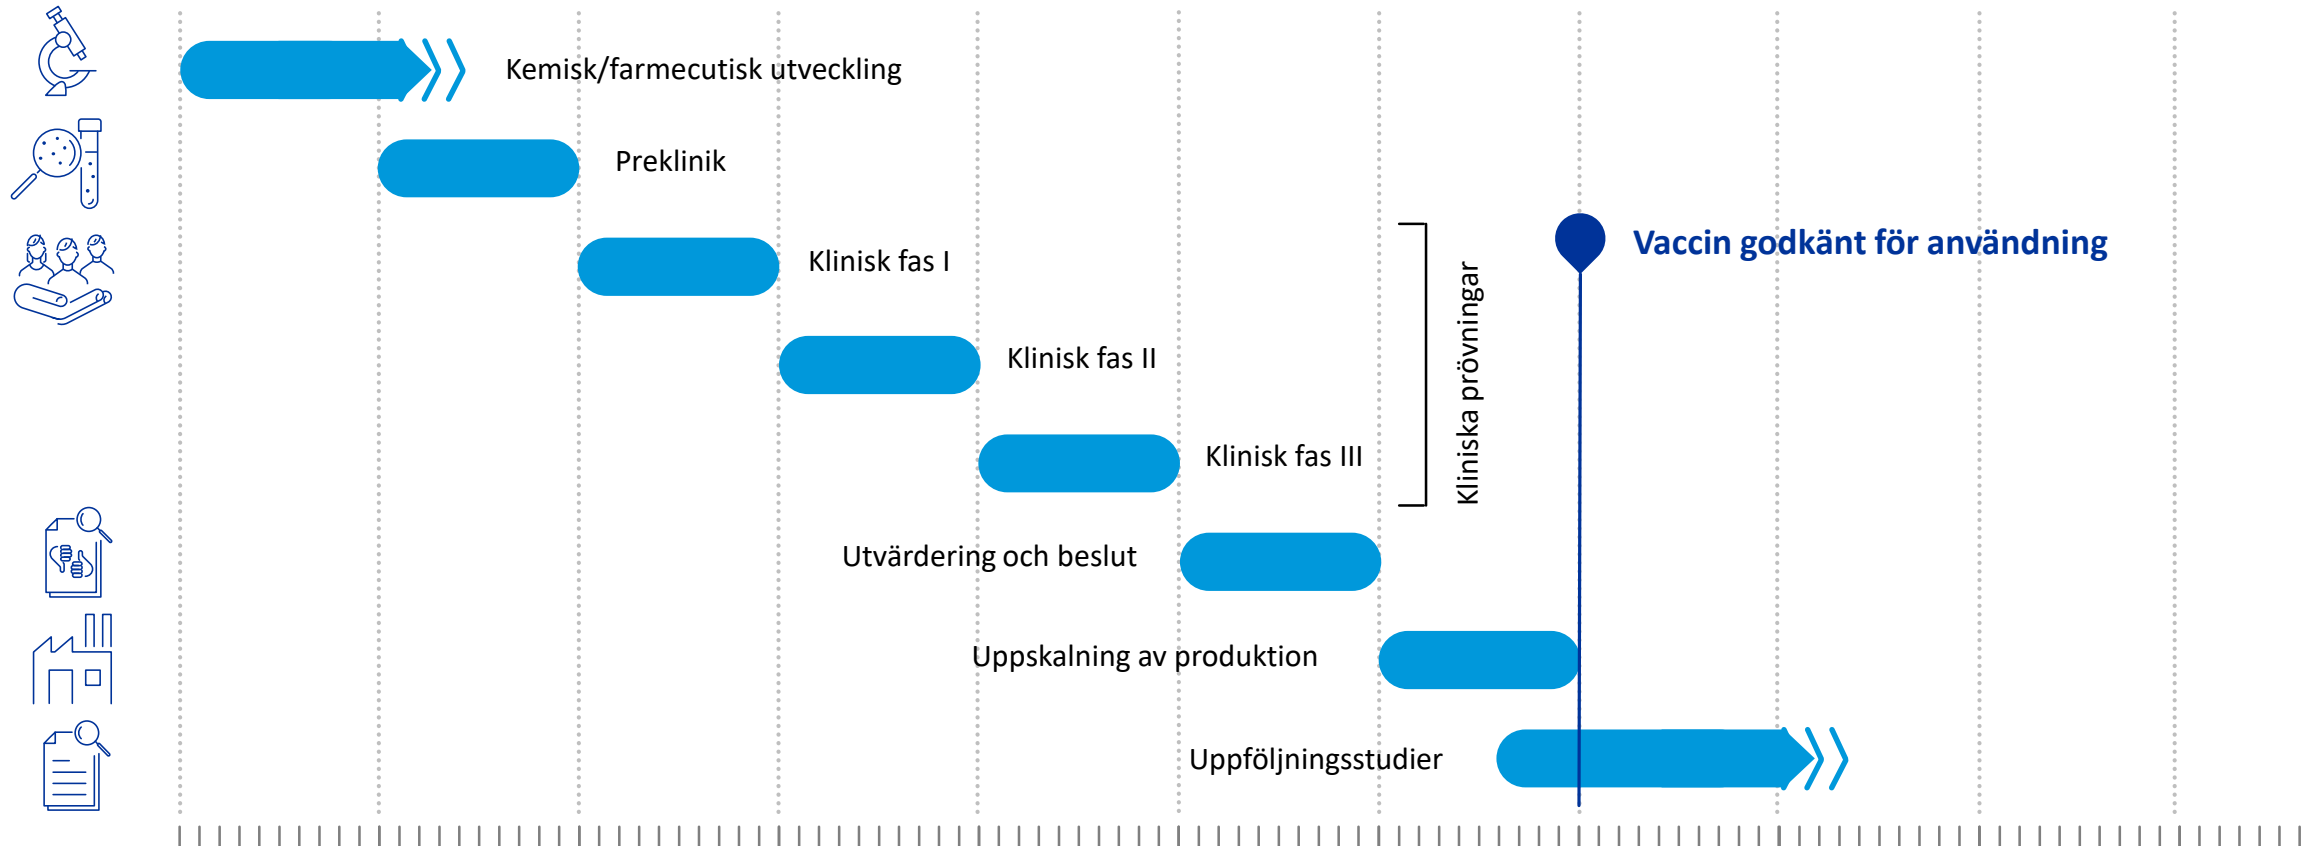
Kemisk/farmecutisk utveckling

Preklinik

Klinisk fas I

Klinisk fas II

Klinisk fas III

Kliniska prövningar

Vaccin godkänt för användning

Utvärdering och beslut

Uppskalning av produktion

Uppföljningsstudier